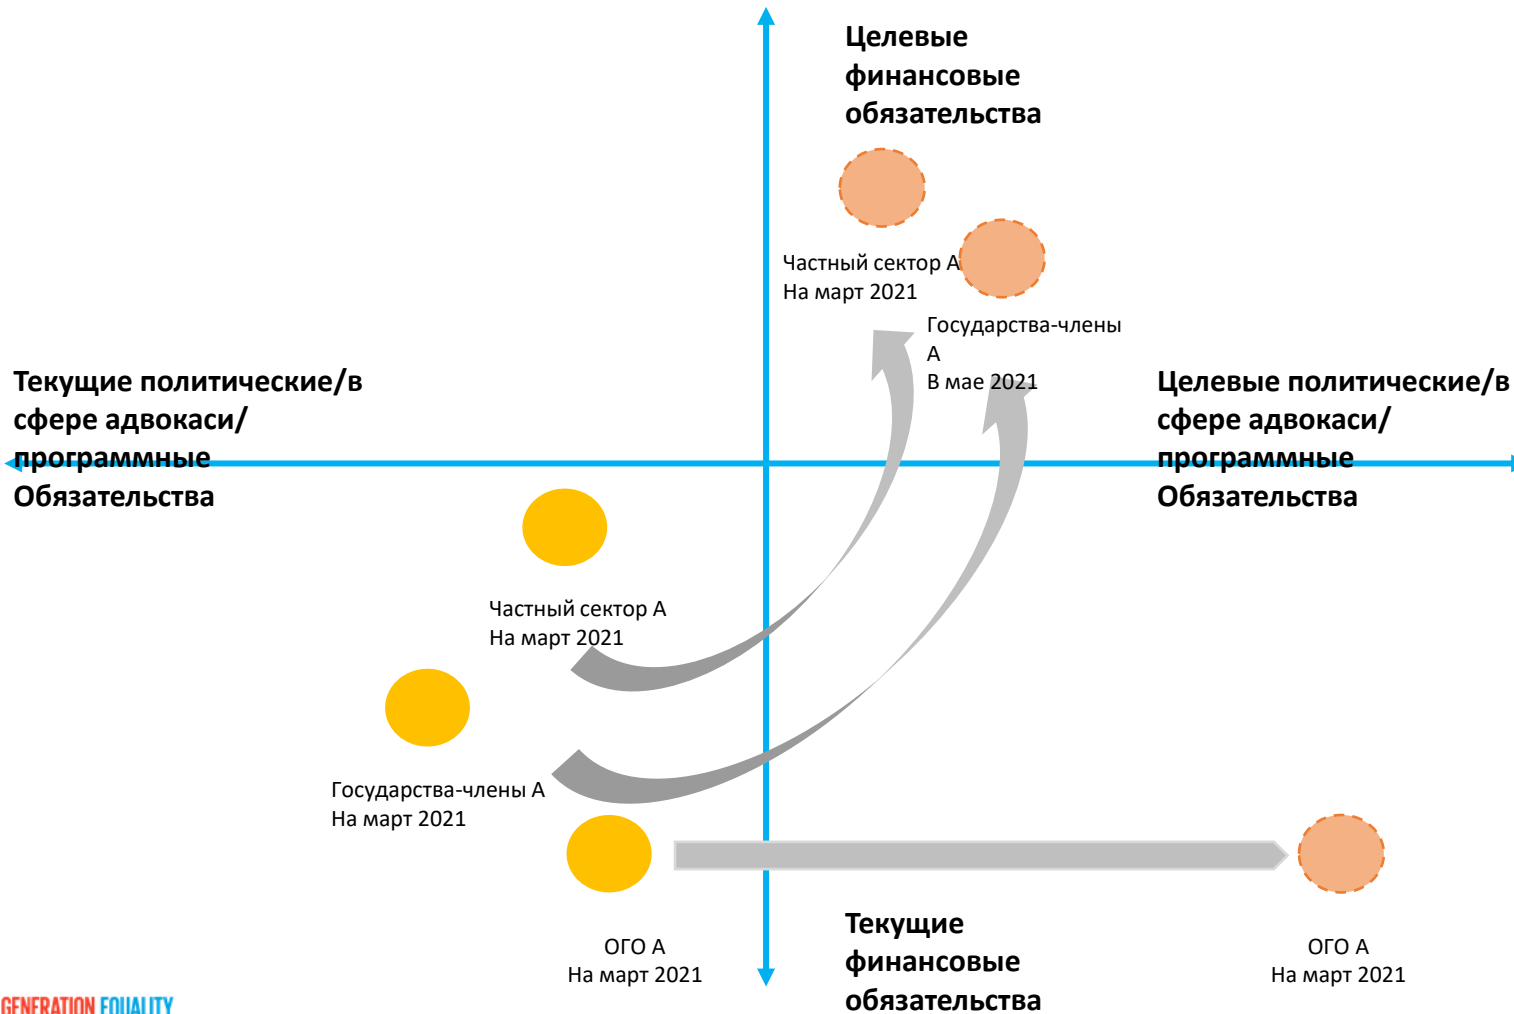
Целевые финансовые обязательства

Частный сектор А
На март 2021

Государства-члены А
В мае 2021

Текущие политические/в сфере адвокаси/ программные Обязательства

Целевые политические/в сфере адвокаси/ программные Обязательства

Частный сектор А
На март 2021

Государства-члены А
На март 2021

ОГО А
На март 2021

Текущие финансовые обязательства

ОГО А
На март 2021

GENERATION EQUALITY